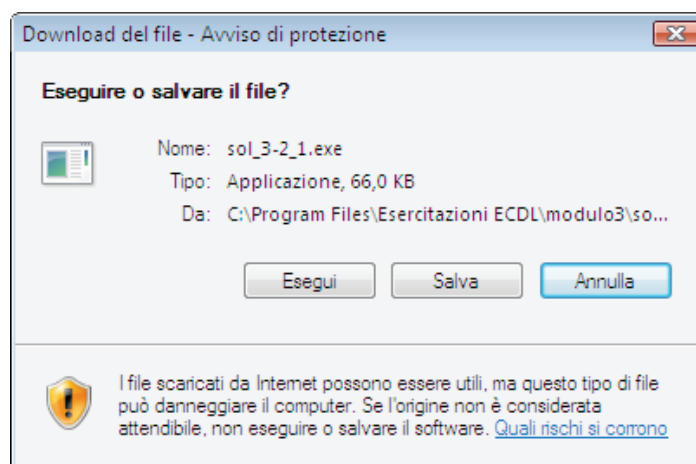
Download del file - Avviso di protezione

Eseguire o salvare il file?

Nome: sol_3-2_1.exe

Tipo: Applicazione, 66,0 KB

Da: C:\Program Files\Esercitazioni ECDL\modulo3\so...

Esegui

Salva

Annulla

I file scaricati da Internet possono essere utili, ma questo tipo di file può danneggiare il computer. Se l'origine non è considerata attendibile, non eseguire o salvare il software. Quali rischi si corrono